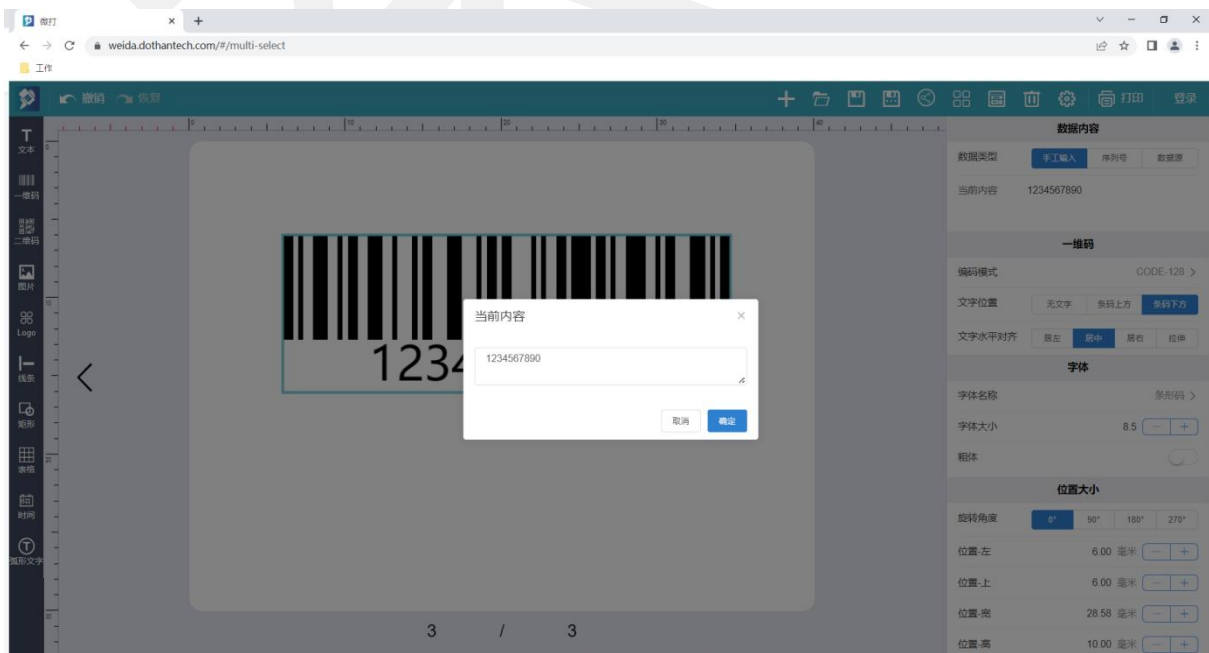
微打
weida.dothantech.com/#/multi-select
工作
撤销 恢复
打印 登录
T 文本
一维码
二维码
图片
Logo
线条
矩形
表格
时间
弧形文字
0 10 20 30 40
1234
当前内容
1234567890
取消 确定
3 / 3
数据内容
数据类型 手工输入 序列号 数据源
当前内容 1234567890
一维码
编码模式 CODE-128
文字位置 无文字 条码上方 条码下方
文字水平对齐 居左 居中 居右 拉伸
字体
字体名称 条形码
字体大小 8.5 − +
粗体
位置大小
旋转角度 0° 90° 180° 270°
位置-左 6.00 毫米 − +
位置-上 6.00 毫米 − +
位置-宽 28.58 毫米 − +
位置-高 10.00 毫米 − +